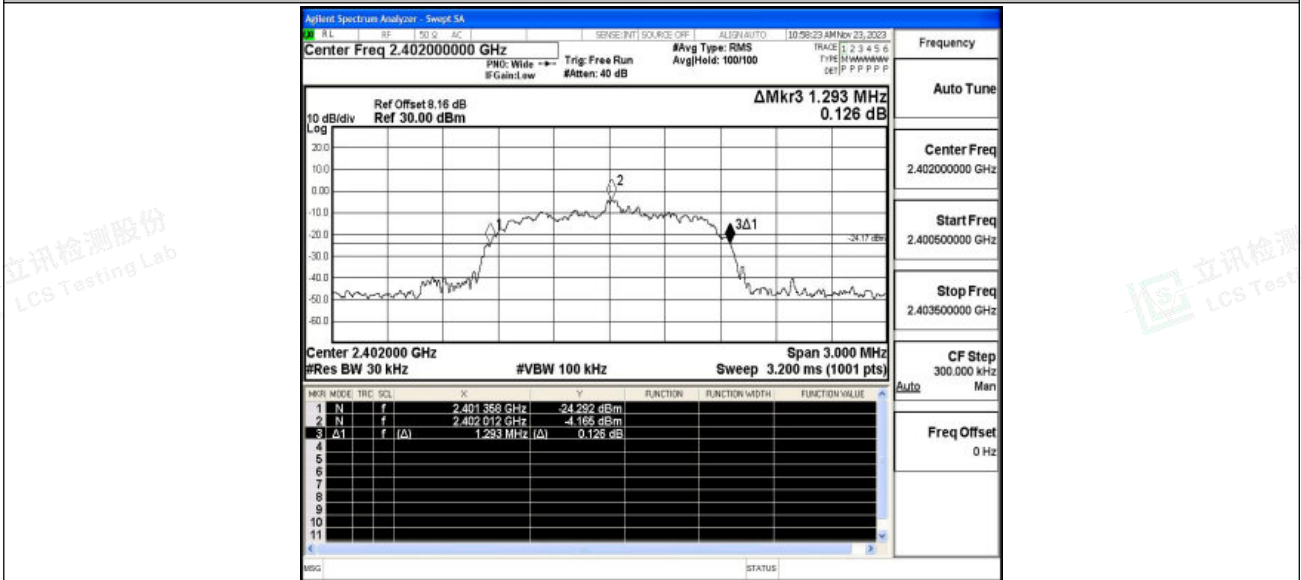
Agilent Spectrum Analyzer - Swept SA

RL RF 50 Ω AC SENSE:INT SOURCE OFF ALIGN AUTO 10:58:23 AM Nov 23, 2023

Center Freq 2.402000000 GHz

PNO: Wide IFGain:Low Trig: Free Run #Atten: 40 dB #Avg Type: RMS Avg|Hold: 100/100

TRACE 1 2 3 4 5 6 TYPE M WWWWW DET P P P P P P

Frequency

Ref Offset 8.16 dB
10 dB/div Ref 30.00 dBm

ΔMkr3 1.293 MHz
0.126 dB

Log

20.0
10.0
0.00
-10.0
-20.0
-30.0
-40.0
-50.0
-60.0

2
1
3Δ1
-24.17 dBm

Center 2.402000 GHz
#Res BW 30 kHz
#VBW 100 kHz
Span 3.000 MHz
Sweep 3.200 ms (1001 pts)

| MKR | MODE | TRC | SCL | X | | Y | FUNCTION | FUNCTION WIDTH | FUNCTION VALUE |
|---|---|---|---|---|---|---|---|---|---|
| 1 | N | | f | 2.401 358 GHz | | -24.292 dBm | | | |
| 2 | N | | f | 2.402 012 GHz | | -4.165 dBm | | | |
| 3 | Δ1 | | f (Δ) | 1.293 MHz | (Δ) | 0.126 dB | | | |
| 4 | | | | | | | | | |
| 5 | | | | | | | | | |
| 6 | | | | | | | | | |
| 7 | | | | | | | | | |
| 8 | | | | | | | | | |
| 9 | | | | | | | | | |
| 10 | | | | | | | | | |
| 11 | | | | | | | | | |

Auto Tune

Center Freq
2.402000000 GHz

Start Freq
2.400500000 GHz

Stop Freq
2.403500000 GHz

CF Step
300.000 kHz
Auto Man

Freq Offset
0 Hz

MSG STATUS

立讯检测股份 LCS Testing Lab
立讯检测 LCS Test